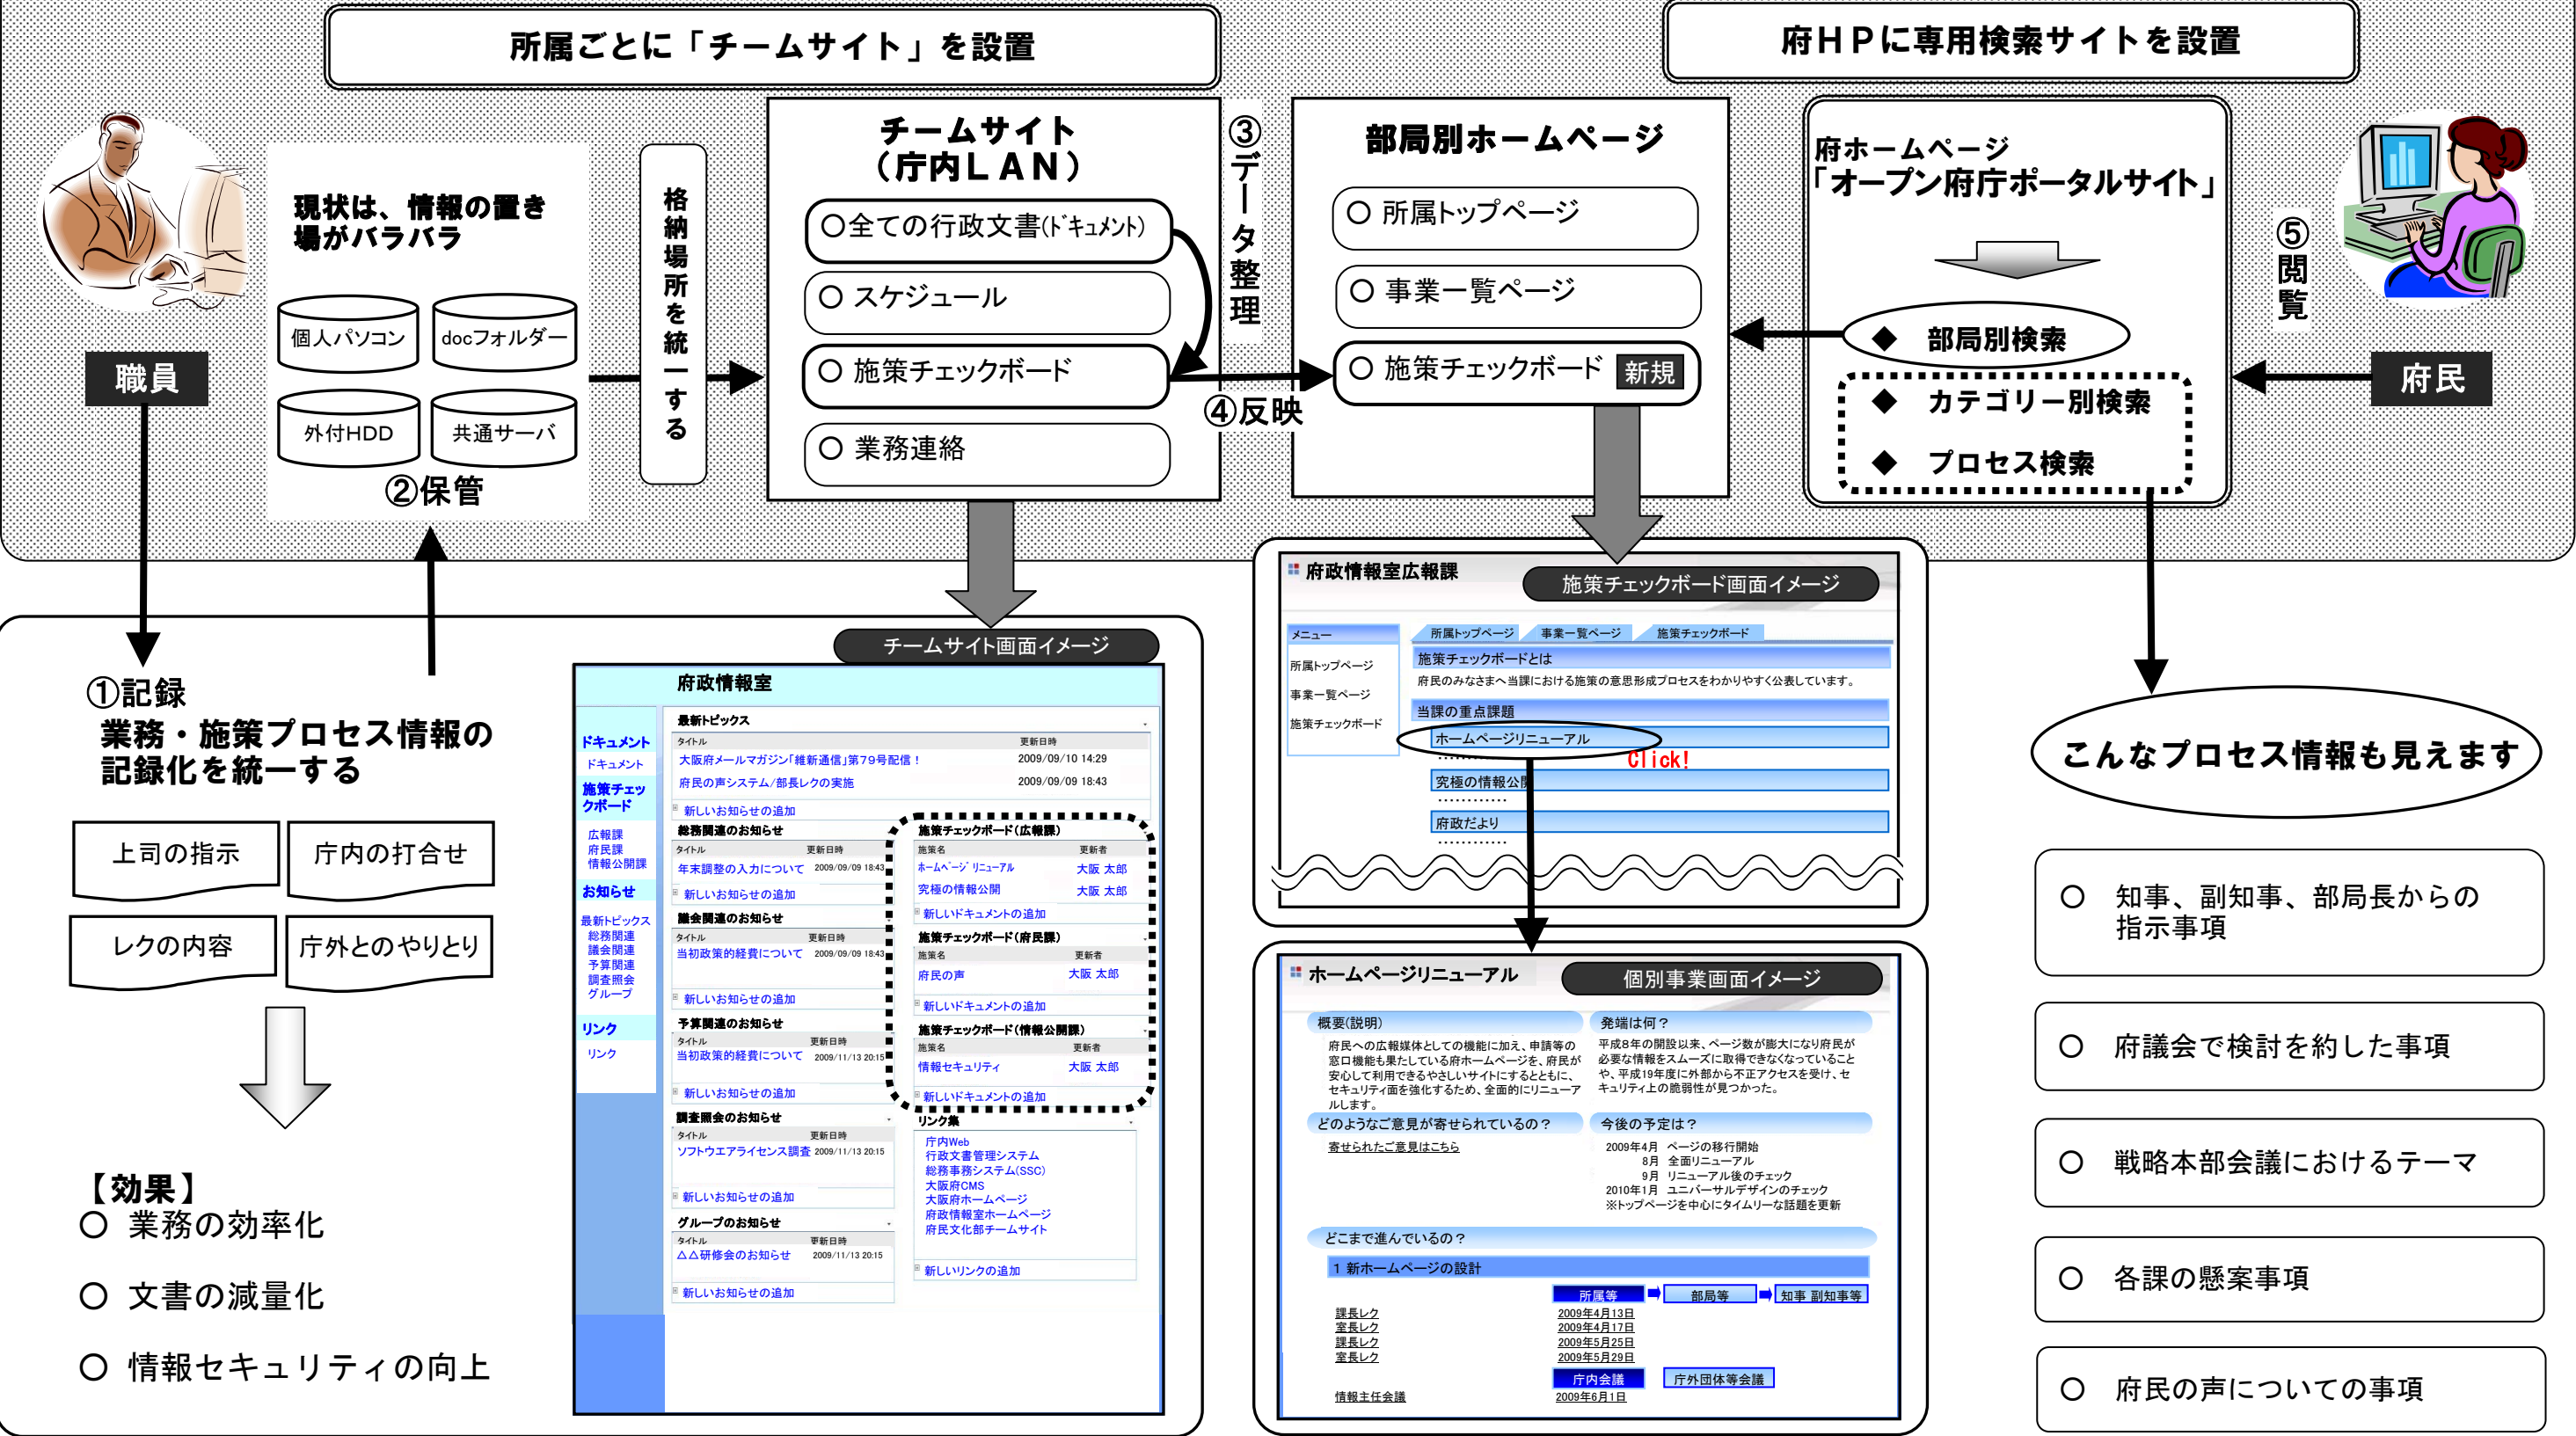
所属ごとに「チームサイト」を設置

府ＨＰに専用検索サイトを設置

職員

現状は、情報の置き場がバラバラ

個人パソコン
docフォルダー
外付HDD
共通サーバ

②保管

格納場所を統一する

チームサイト
（庁内ＬＡＮ）

○全ての行政文書(ドキュメント)
○ スケジュール
○ 施策チェックボード
○ 業務連絡

③データ整理

④反映

部局別ホームページ

○ 所属トップページ
○ 事業一覧ページ
○ 施策チェックボード 新規

府ホームページ
「オープン府庁ポータルサイト」

◆ 部局別検索
◆ カテゴリー別検索
◆ プロセス検索

⑤閲覧

府民

①記録
業務・施策プロセス情報の記録化を統一する

上司の指示
庁内の打合せ
レクの内容
庁外とのやりとり

【効果】
○ 業務の効率化
○ 文書の減量化
○ 情報セキュリティの向上

チームサイト画面イメージ

府政情報室

ドキュメント
ドキュメント
施策チェックボード
広報課
府民課
情報公開課
お知らせ
最新トピックス
総務関連
議会関連
予算関連
調査照会
グループ
リンク
リンク

最新トピックス
タイトル 更新日時
大阪府メールマガジン「維新通信」第79号配信！ 2009/09/10 14:29
府民の声システム/部長レクの実施 2009/09/09 18:43
新しいお知らせの追加
総務関連のお知らせ
タイトル 更新日時
年末調整の入力について 2009/09/09 18:43
新しいお知らせの追加
議会関連のお知らせ
タイトル 更新日時
当初政策的経費について 2009/09/09 18:43
新しいお知らせの追加
予算関連のお知らせ
タイトル 更新日時
当初政策的経費について 2009/11/13 20:15
新しいお知らせの追加
調査照会のお知らせ
タイトル 更新日時
ソフトウエアライセンス調査 2009/11/13 20:15
新しいお知らせの追加
グループのお知らせ
タイトル 更新日時
△△研修会のお知らせ 2009/11/13 20:15
新しいお知らせの追加

施策チェックボード（広報課）
施策名 更新者
ホームページリニューアル 大阪 太郎
究極の情報公開 大阪 太郎
新しいドキュメントの追加
施策チェックボード（府民課）
施策名 更新者
府民の声 大阪 太郎
新しいドキュメントの追加
施策チェックボード（情報公開課）
施策名 更新者
情報セキュリティ 大阪 太郎
新しいドキュメントの追加
リンク集
庁内Web
行政文書管理システム
総務事務システム(SSC)
大阪府CMS
大阪府ホームページ
府政情報室ホームページ
府民文化部チームサイト
新しいリンクの追加

府政情報室広報課
施策チェックボード画面イメージ

メニュー
所属トップページ
事業一覧ページ
施策チェックボード

所属トップページ 事業一覧ページ 施策チェックボード
施策チェックボードとは
府民のみなさまへ当課における施策の意思形成プロセスをわかりやすく公表しています。
当課の重点課題
ホームページリニューアル
Click!
究極の情報公開
・・・・・・・・・・・・
府政だより
・・・・・・・・・・・・

ホームページリニューアル
個別事業画面イメージ

概要(説明)
府民への広報媒体としての機能に加え、申請等の窓口機能も果たしている府ホームページを、府民が安心して利用できるやさしいサイトにするとともに、セキュリティ面を強化するため、全面的にリニューアルします。
発端は何？
平成8年の開設以来、ページ数が膨大になり府民が必要な情報をスムーズに取得できなくなっていることや、平成19年度に外部から不正アクセスを受け、セキュリティ上の脆弱性が見つかった。
どのようなご意見が寄せられているの？
寄せられたご意見はこちら
今後の予定は？
2009年4月 ページの移行開始
8月 全面リニューアル
9月 リニューアル後のチェック
2010年1月 ユニバーサルデザインのチェック
※トップページを中心にタイムリーな話題を更新
どこまで進んでいるの？
1 新ホームページの設計
所属等 部局等 知事 副知事等
課長レク 2009年4月13日
室長レク 2009年4月17日
課長レク 2009年5月25日
室長レク 2009年5月29日
庁内会議 庁外団体等会議
情報主任会議 2009年6月1日

こんなプロセス情報も見えます

○ 知事、副知事、部局長からの指示事項
○ 府議会で検討を約した事項
○ 戦略本部会議におけるテーマ
○ 各課の懸案事項
○ 府民の声についての事項